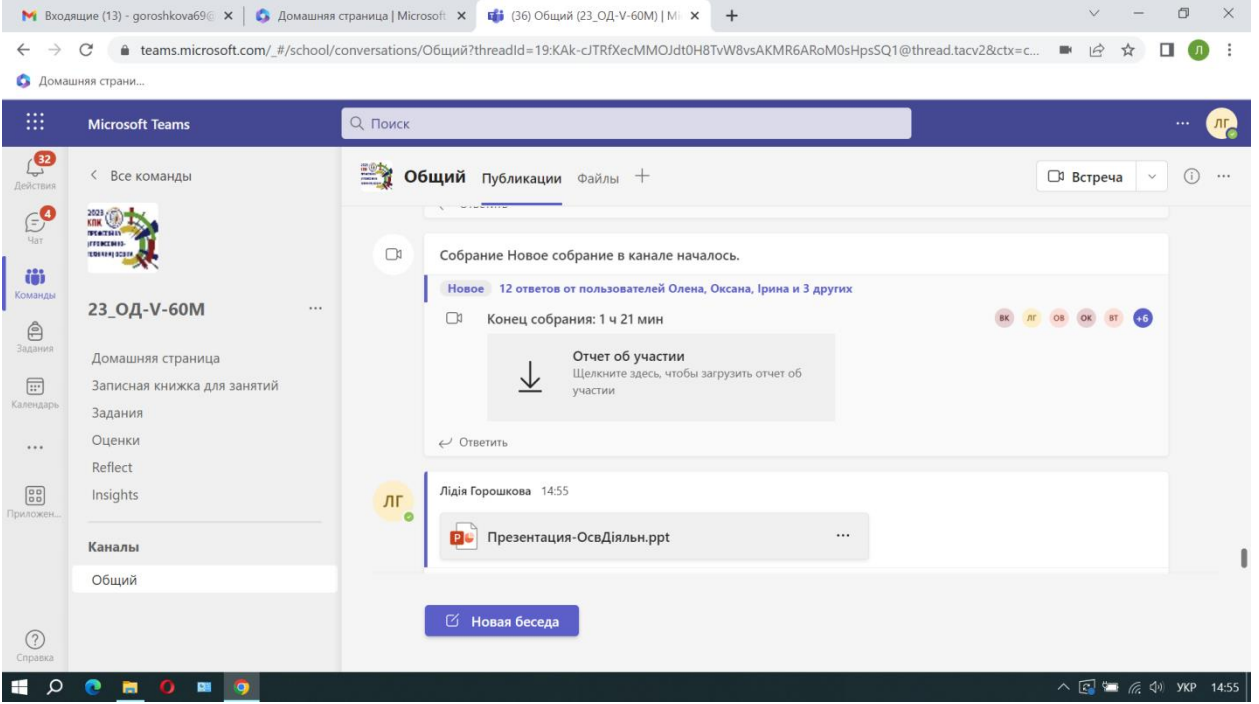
Входящие (13) - goroshkova69@ ×
Домашняя страница | Microsoft ×
(36) Общий (23_ОД-V-60М) | M ×
+

teams.microsoft.com/_#/school/conversations/Общий?threadId=19:KAk-cJTRfXecMMOJdt0H8TvW8vsAKMR6ARoM0sHpsSQ1@thread.tacv2&ctx=c...

Домашняя страни...

Microsoft Teams
Поиск
ЛГ

32
Действия
4
Чат
Команды
Задания
Календарь
...
Приложен...
Справка

< Все команды

23_ОД-V-60М
...
Домашняя страница
Записная книжка для занятий
Задания
Оценки
Reflect
Insights

Каналы
Общий

Общий Публикации Файлы +
Встреча

Собрание Новое собрание в канале началось.

Новое 12 ответов от пользователей Олена, Оксана, Ірина и 3 других

Конец собрания: 1 ч 21 мин
ВК ЛГ ОВ ОК ВТ +6

Отчет об участии
Щелкните здесь, чтобы загрузить отчет об участии

Ответить

ЛГ
Лідія Горошкова 14:55

Презентация-ОсвДіяльн.ppt
...

Новая беседа

УКР 14:55